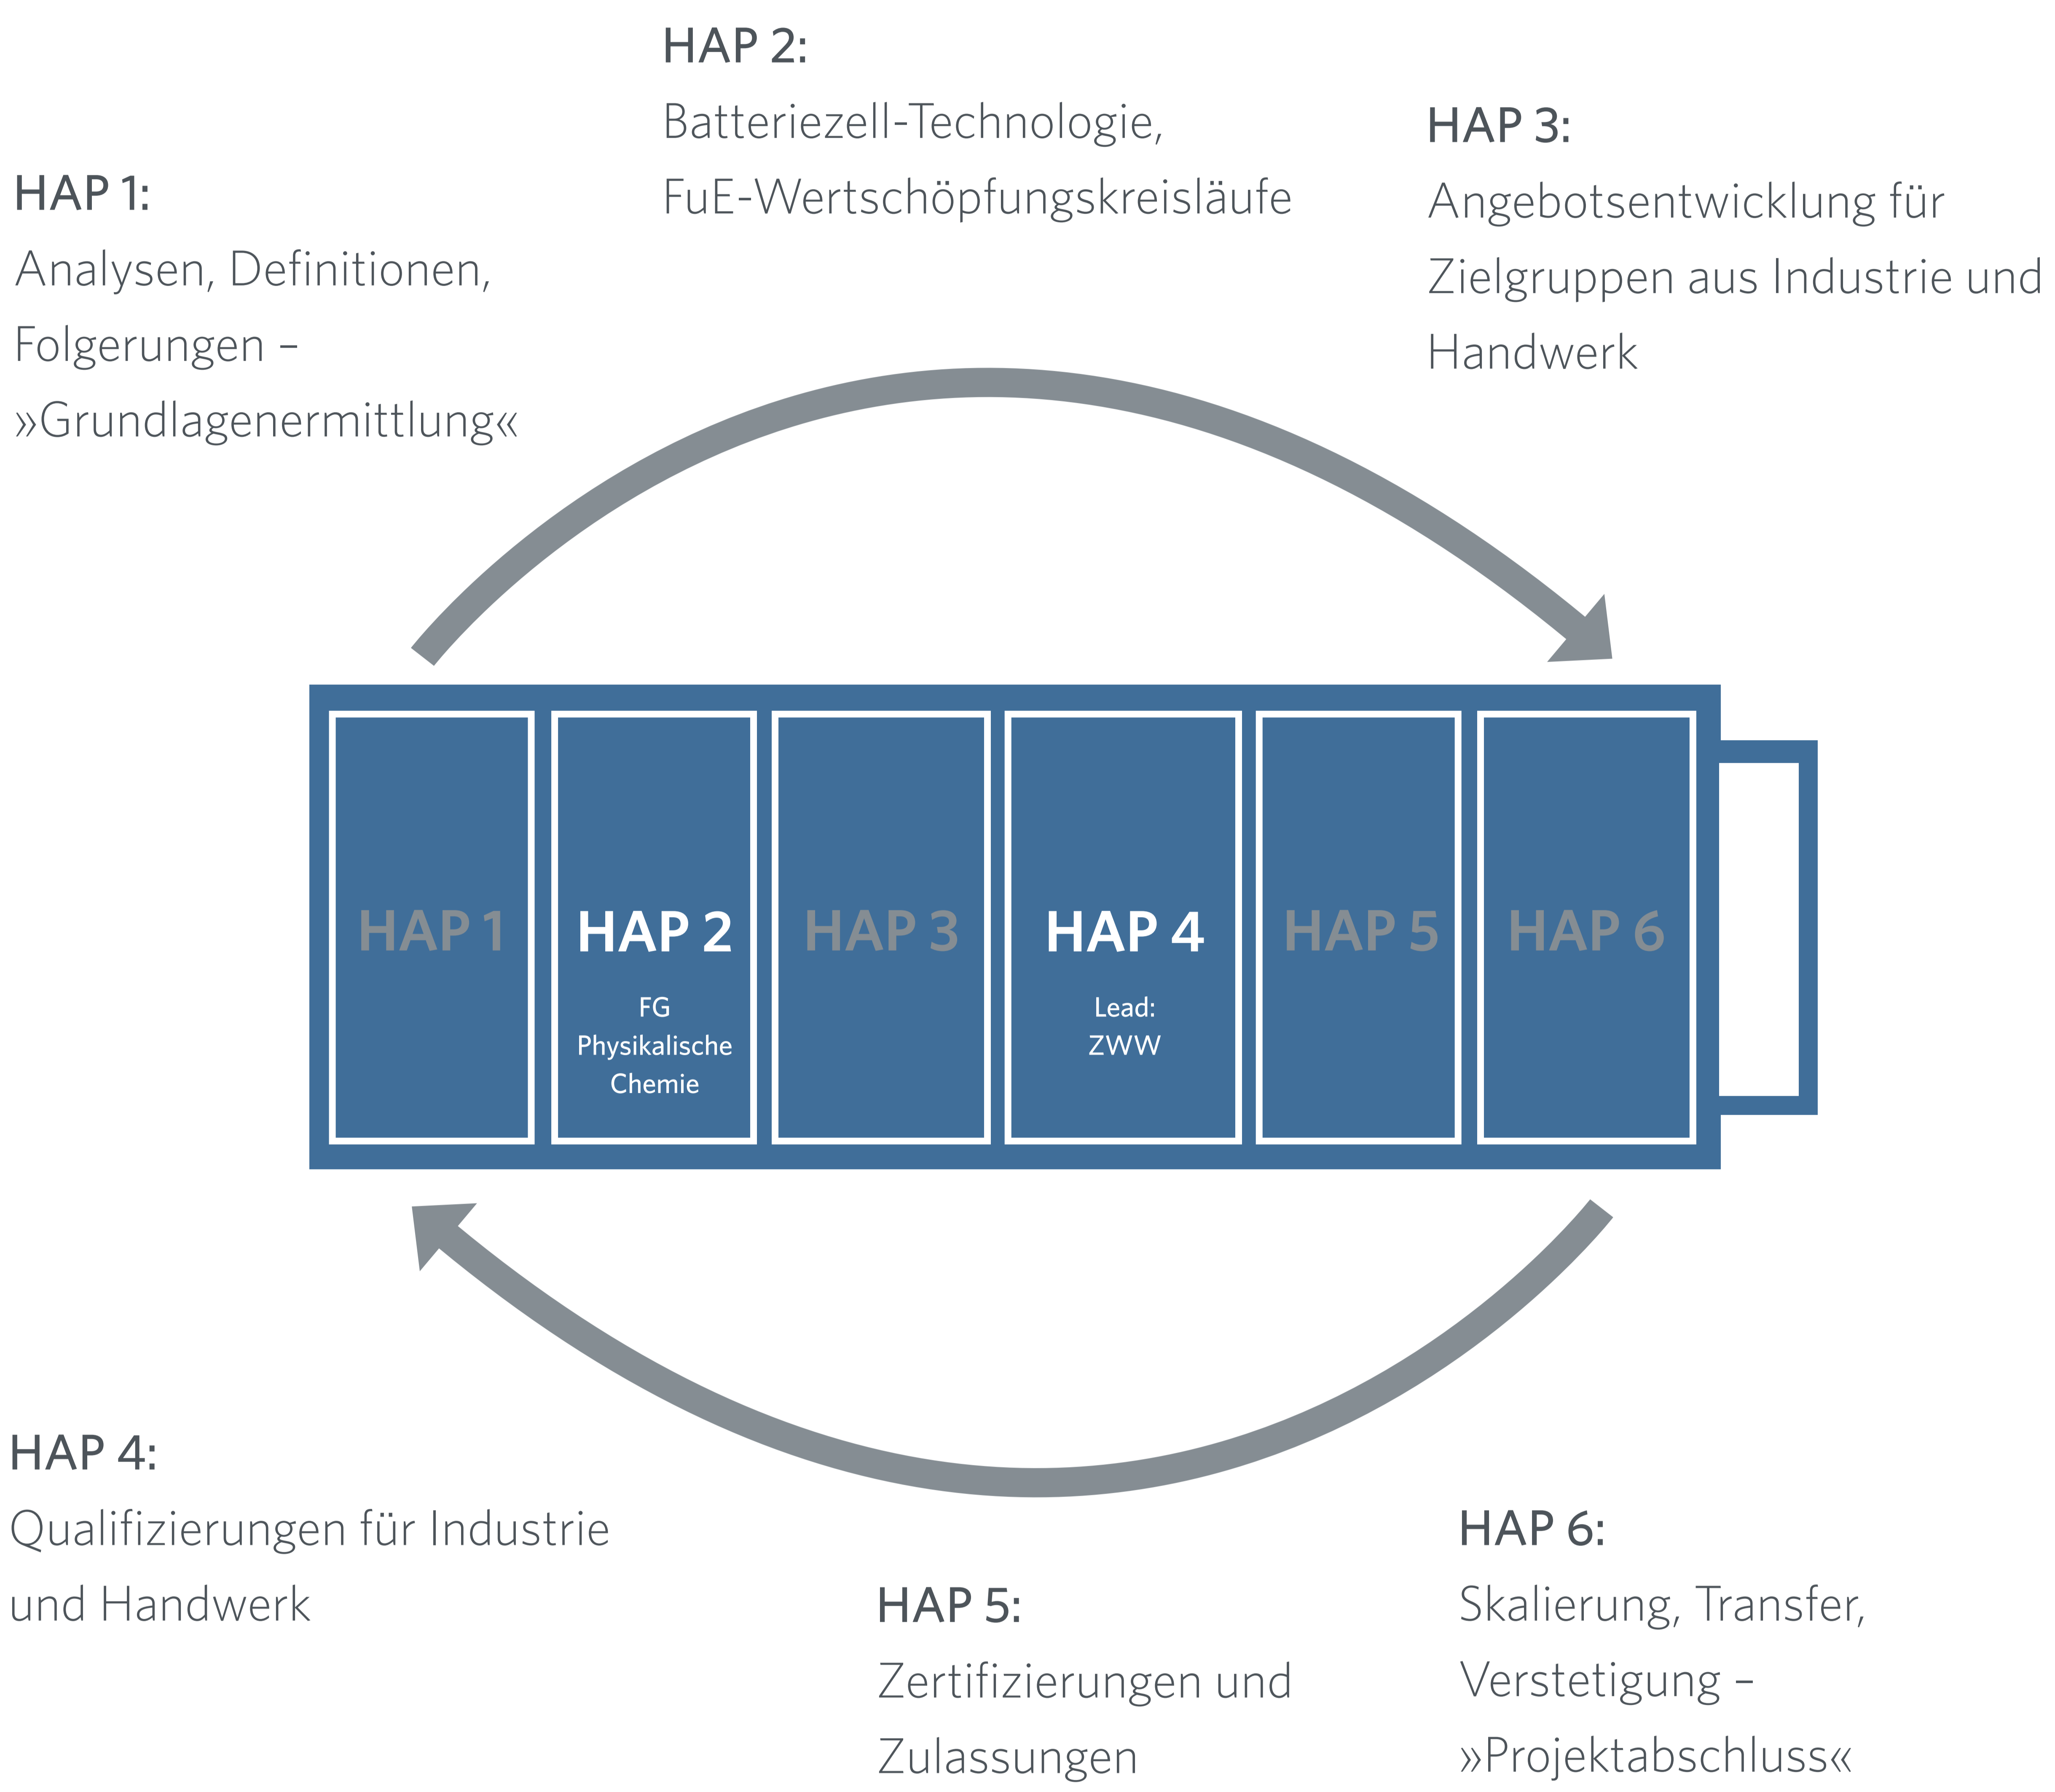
HAP 2:
Batteriezell-Technologie, FuE-Wertschöpfungskreisläufe

HAP 1:
Analysen, Definitionen, Folgerungen – »Grundlagenermittlung«

HAP 3:
Angebotsentwicklung für Zielgruppen aus Industrie und Handwerk

HAP 1

HAP 2
FG Physikalische Chemie

HAP 3

HAP 4
Lead: ZWW

HAP 5

HAP 6

HAP 4:
Qualifizierungen für Industrie und Handwerk

HAP 5:
Zertifizierungen und Zulassungen

HAP 6:
Skalierung, Transfer, Verstetigung – »Projektabschluss«